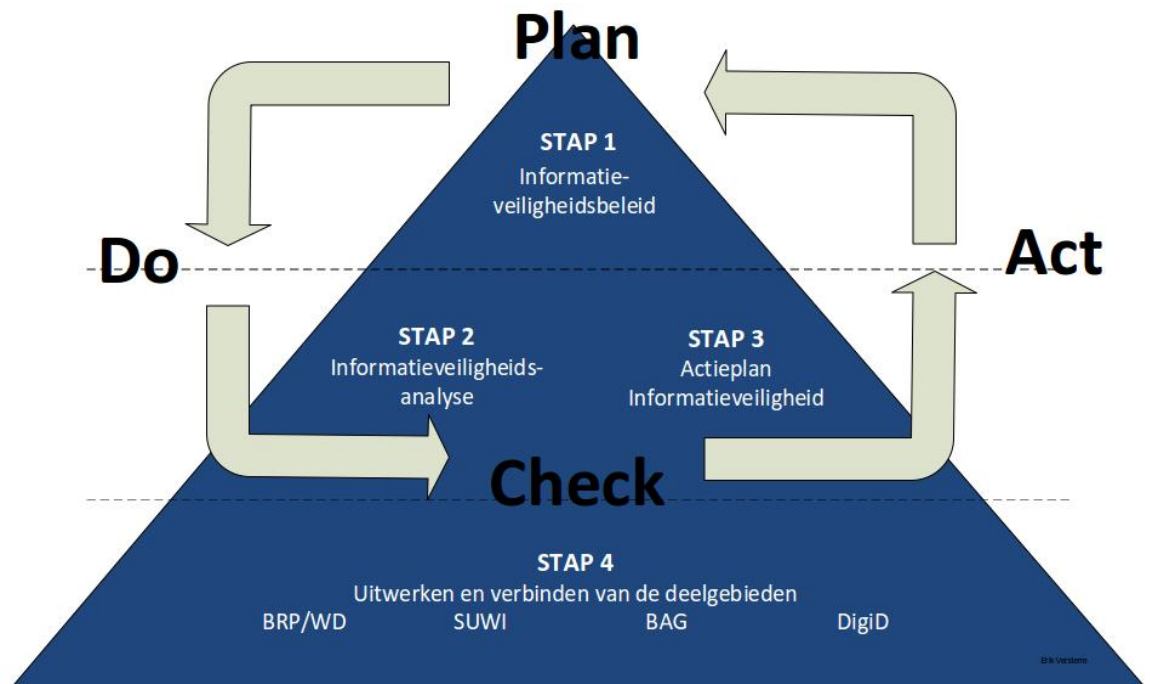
Plan

STAP 1
Informatieveiligheidsbeleid

Do

Act

STAP 2
Informatieveiligheidsanalyse

STAP 3
Actieplan
Informatieveiligheid

Check

STAP 4
Uitwerken en verbinden van de deelgebieden
BRP/WD SUWI BAG DigiD

Erik Versteeg